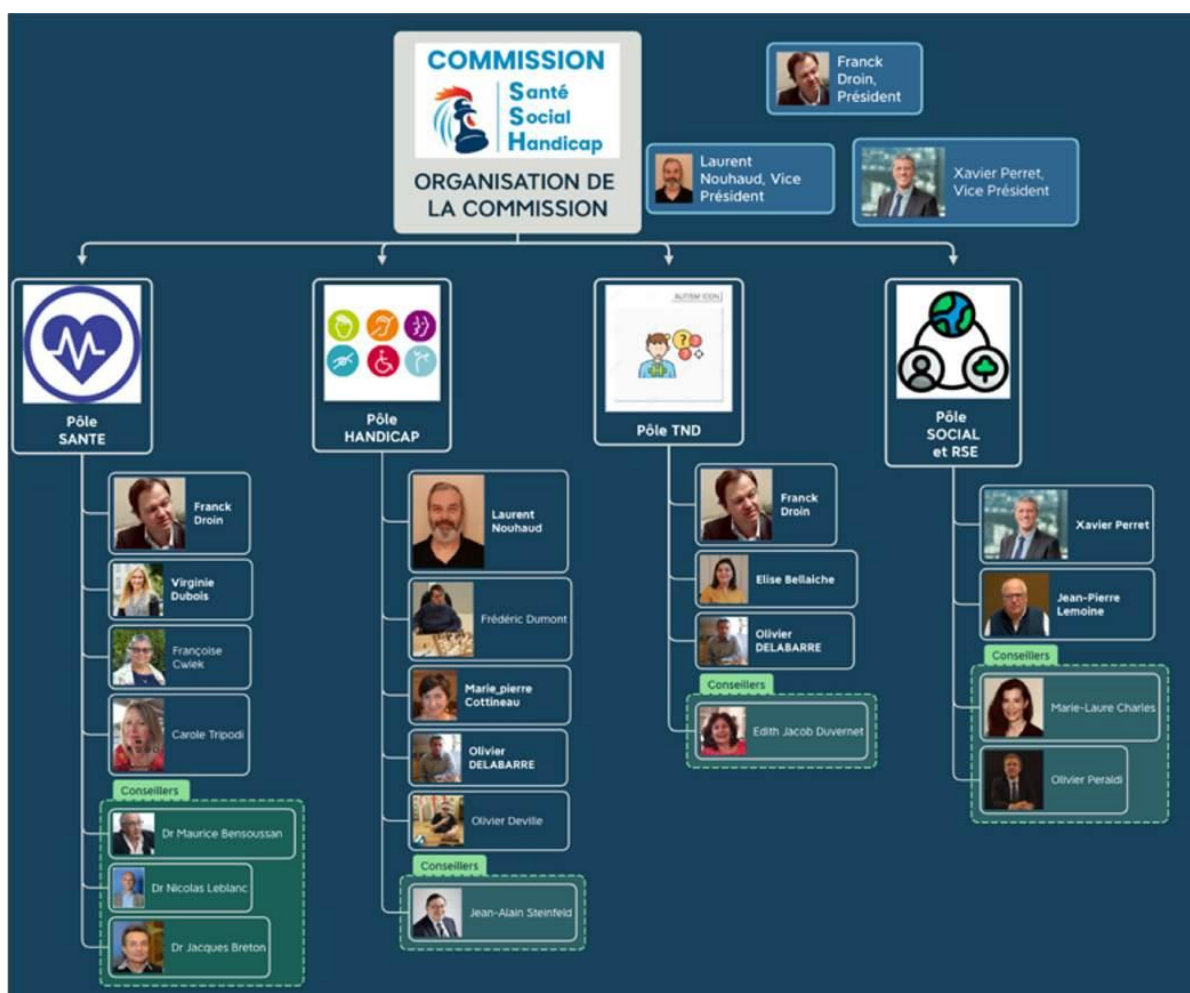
COMMISSION
Santé
Social
Handicap
ORGANISATION DE LA COMMISSION

Franck Droin, Président

Laurent Nouhaud, Vice Président

Xavier Perret, Vice Président

Pôle SANTE
Franck Droin
Virginie Dubois
Françoise Cwiek
Carole Tripodi
Conseillers
Dr Maurice Bensoussan
Dr Nicolas Leblanc
Dr Jacques Breton

Pôle HANDICAP
Laurent Nouhaud
Frédéric Dumont
Marie_pierre Cottineau
Olivier DELABARRE
Olivier Deville
Conseillers
Jean-Alain Steinfeld

AUTISM ICON
Pôle TND
Franck Droin
Elise Bellaiche
Olivier DELABARRE
Conseillers
Edith Jacob Duvernet

Pôle SOCIAL et RSE
Xavier Perret
Jean-Pierre Lemoine
Conseillers
Marie-Laure Charles
Olivier Peraldi